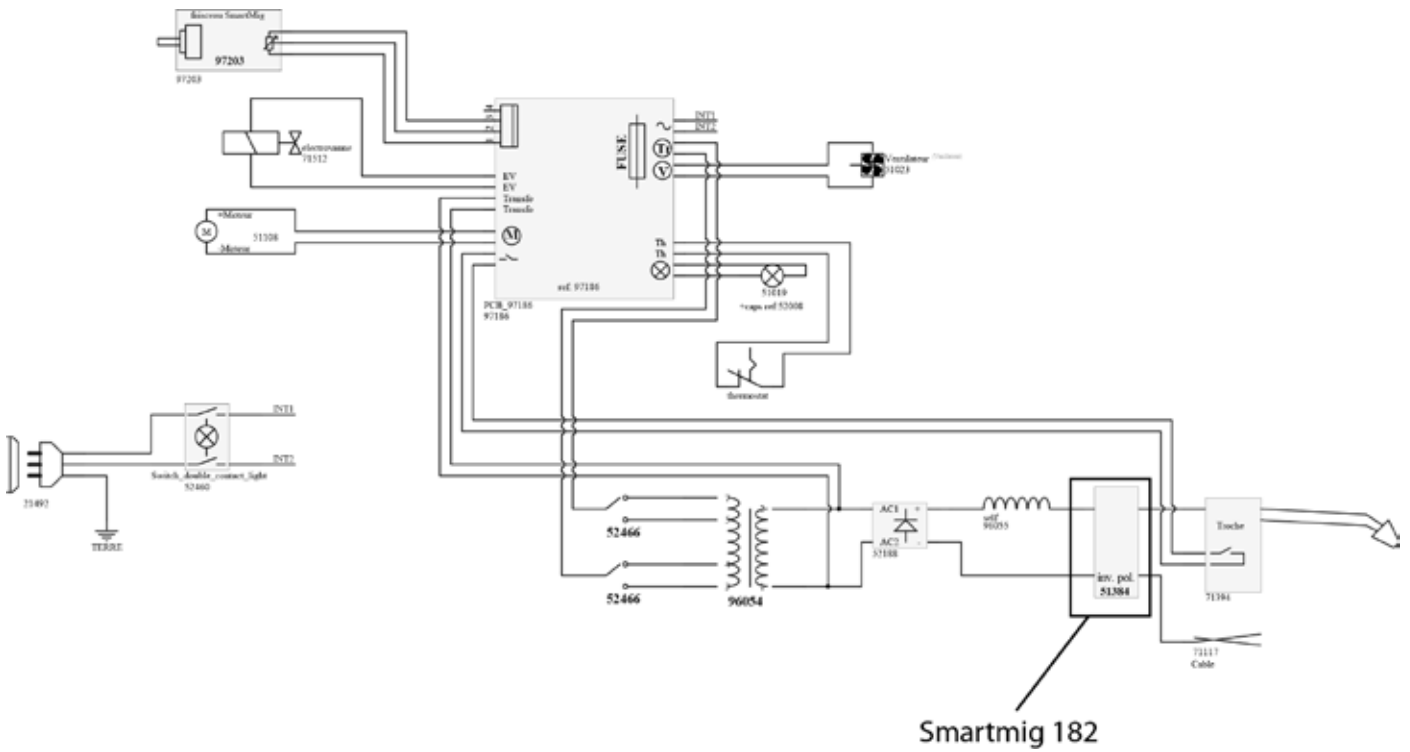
Ihmcreen SmartMig
97203
97203
électrovanne
71512
INT1
INT2
FUSE
Ventilateur
51023
EV
EV
Trmrde
Trmrde
+Moteur
M
51308
-Moteur
M
Th
Th
ref. 97186
PCB_97186
97186
51019
+capa ref 52008
thermostat
INT1
INT2
Switch_double_contact_light
52460
51492
TERRE
52466
52466
96054
AC1
AC2
51188
self
96055
inv. pol.
51384
Torche
71394
71117
Cable
Smartmig 182